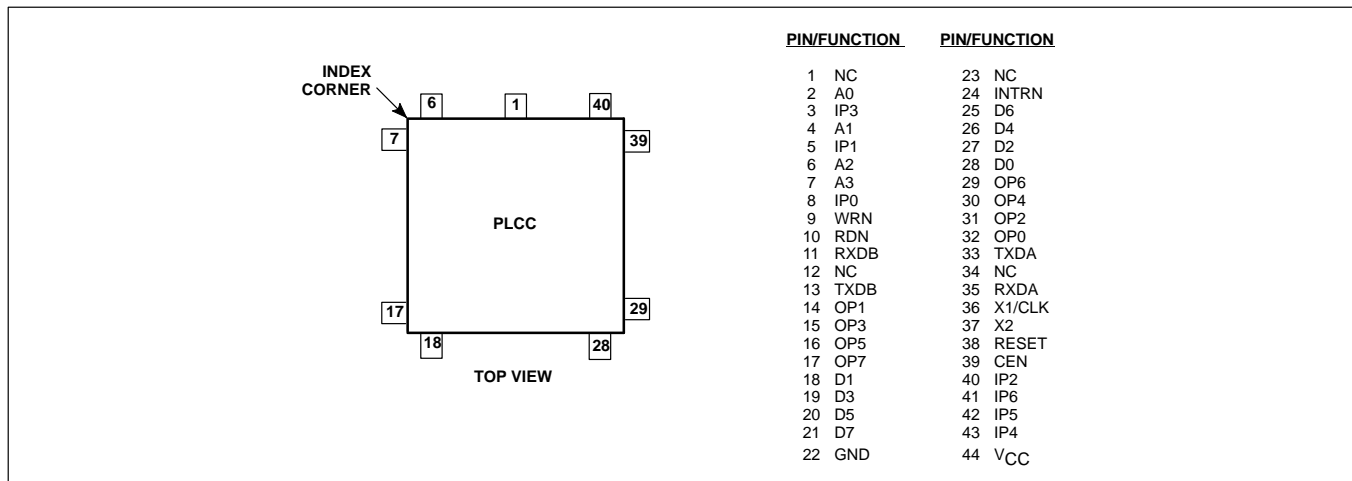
INDEX CORNER

6 1 40

7 39

PLCC

17 29

18 28

TOP VIEW

| PIN/FUNCTION | PIN/FUNCTION |
|---|---|
| 1 NC | 23 NC |
| 2 A0 | 24 INTRN |
| 3 IP3 | 25 D6 |
| 4 A1 | 26 D4 |
| 5 IP1 | 27 D2 |
| 6 A2 | 28 D0 |
| 7 A3 | 29 OP6 |
| 8 IP0 | 30 OP4 |
| 9 WRN | 31 OP2 |
| 10 RDN | 32 OP0 |
| 11 RXDB | 33 TXDA |
| 12 NC | 34 NC |
| 13 TXDB | 35 RXDA |
| 14 OP1 | 36 X1/CLK |
| 15 OP3 | 37 X2 |
| 16 OP5 | 38 RESET |
| 17 OP7 | 39 CEN |
| 18 D1 | 40 IP2 |
| 19 D3 | 41 IP6 |
| 20 D5 | 42 IP5 |
| 21 D7 | 43 IP4 |
| 22 GND | 44 $V_{CC}$ |